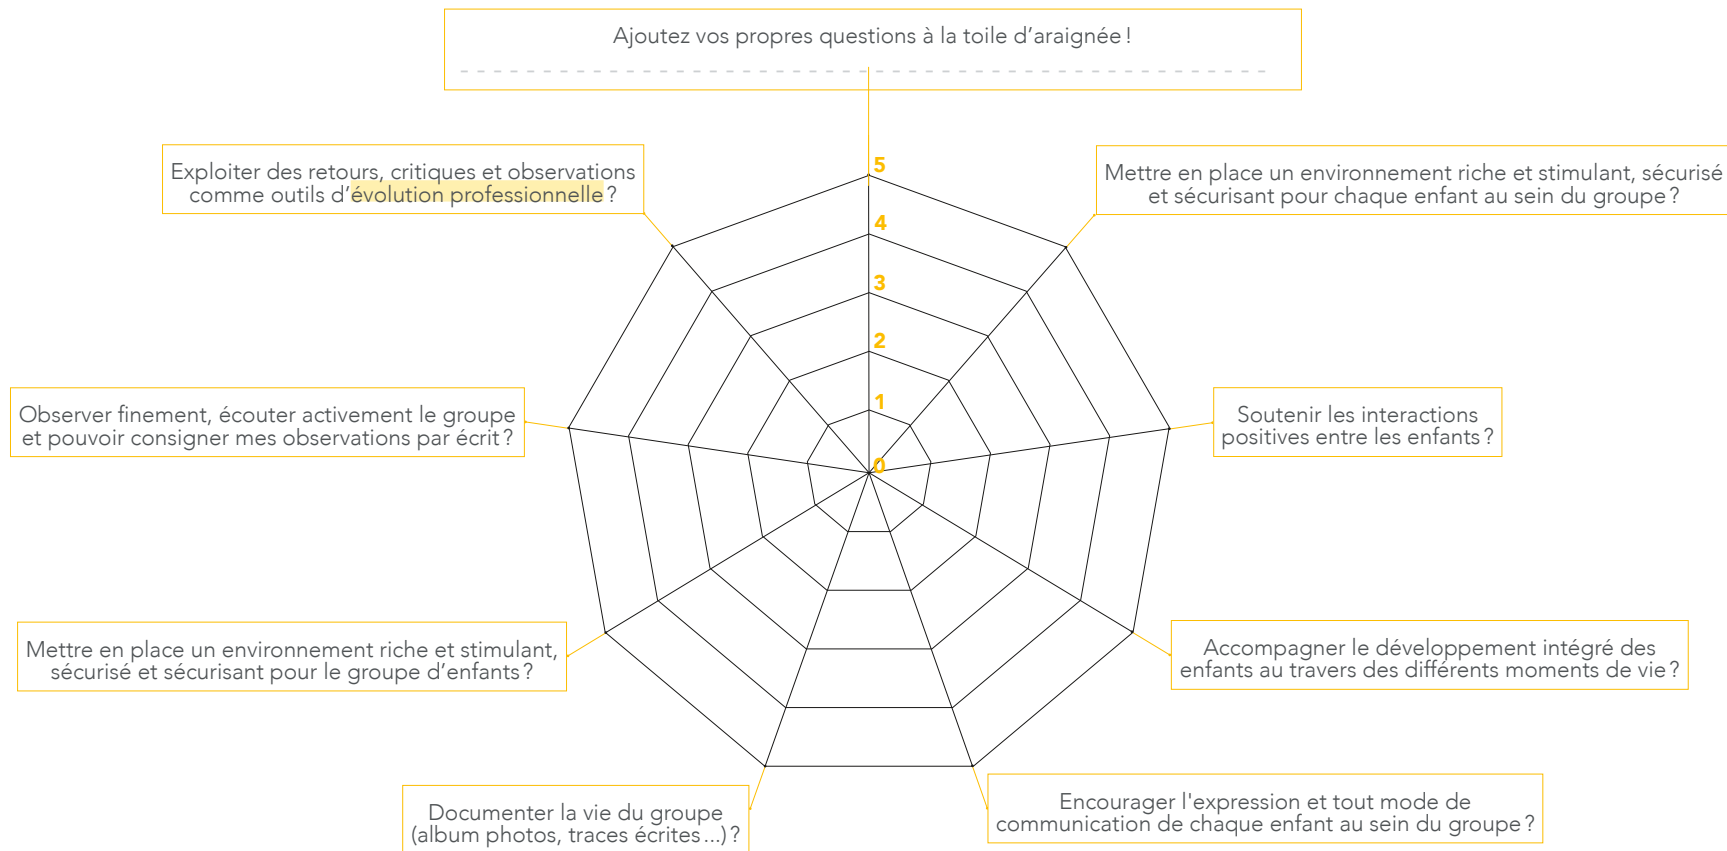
Ajoutez vos propres questions à la toile d’araignée !

Mettre en place un environnement riche et stimulant, sécurisé et sécurisant pour chaque enfant au sein du groupe ?

Soutenir les interactions positives entre les enfants ?

Accompagner le développement intégré des enfants au travers des différents moments de vie ?

Encourager l'expression et tout mode de communication de chaque enfant au sein du groupe ?

Documenter la vie du groupe (album photos, traces écrites…) ?

Mettre en place un environnement riche et stimulant, sécurisé et sécurisant pour le groupe d’enfants ?

Observer finement, écouter activement le groupe et pouvoir consigner mes observations par écrit ?

Exploiter des retours, critiques et observations comme outils d’évolution professionnelle ?

5
4
3
2
1
0